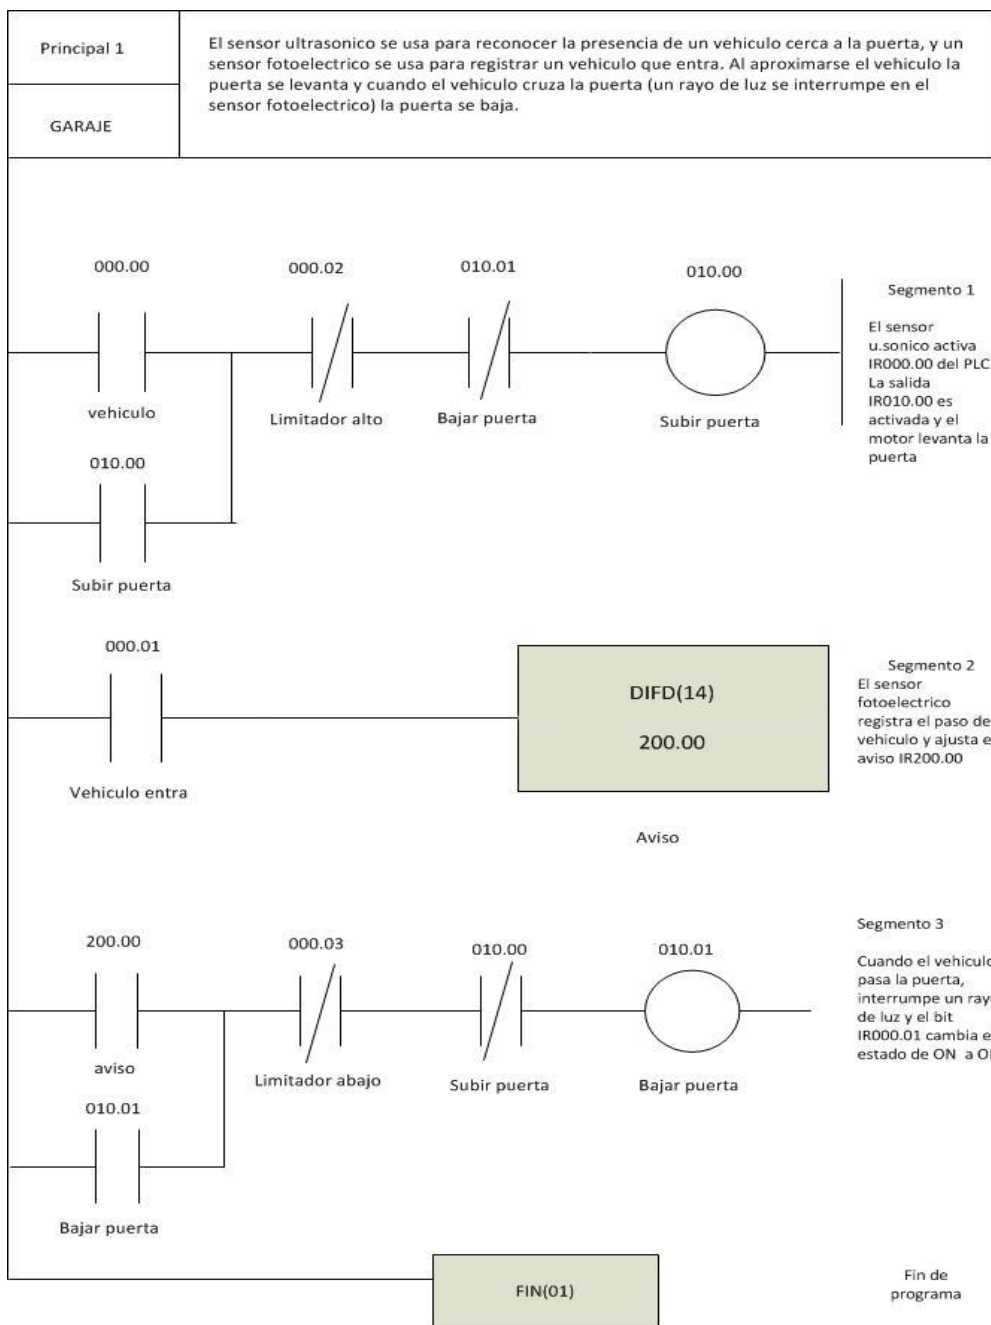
| Principal 1 | El sensor ultrasonico se usa para reconocer la presencia de un vehiculo cerca a la puerta, y un sensor fotoelectrico se usa para registrar un vehiculo que entra. Al aproximarse el vehiculo la puerta se levanta y cuando el vehiculo cruza la puerta (un rayo de luz se interrumpe en el sensor fotoelectrico) la puerta se baja. |
|---|---|
| GARAJE | |

000.00

vehiculo

000.02

Limitador alto

010.01

Bajar puerta

010.00

Subir puerta

010.00

Subir puerta

Segmento 1

El sensor u.sonico activa IR000.00 del PLC La salida IR010.00 es activada y el motor levanta la puerta

000.01

Vehiculo entra

DIFD(14)

200.00

Aviso

Segmento 2
El sensor fotoelectrico registra el paso de vehiculo y ajusta e aviso IR200.00

200.00

aviso

000.03

Limitador abajo

010.00

Subir puerta

010.01

Bajar puerta

010.01

Bajar puerta

Segmento 3

Cuando el vehiculo pasa la puerta, interrumpe un rayo de luz y el bit IR000.01 cambia e estado de ON a O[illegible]

FIN(01)

Fin de programa